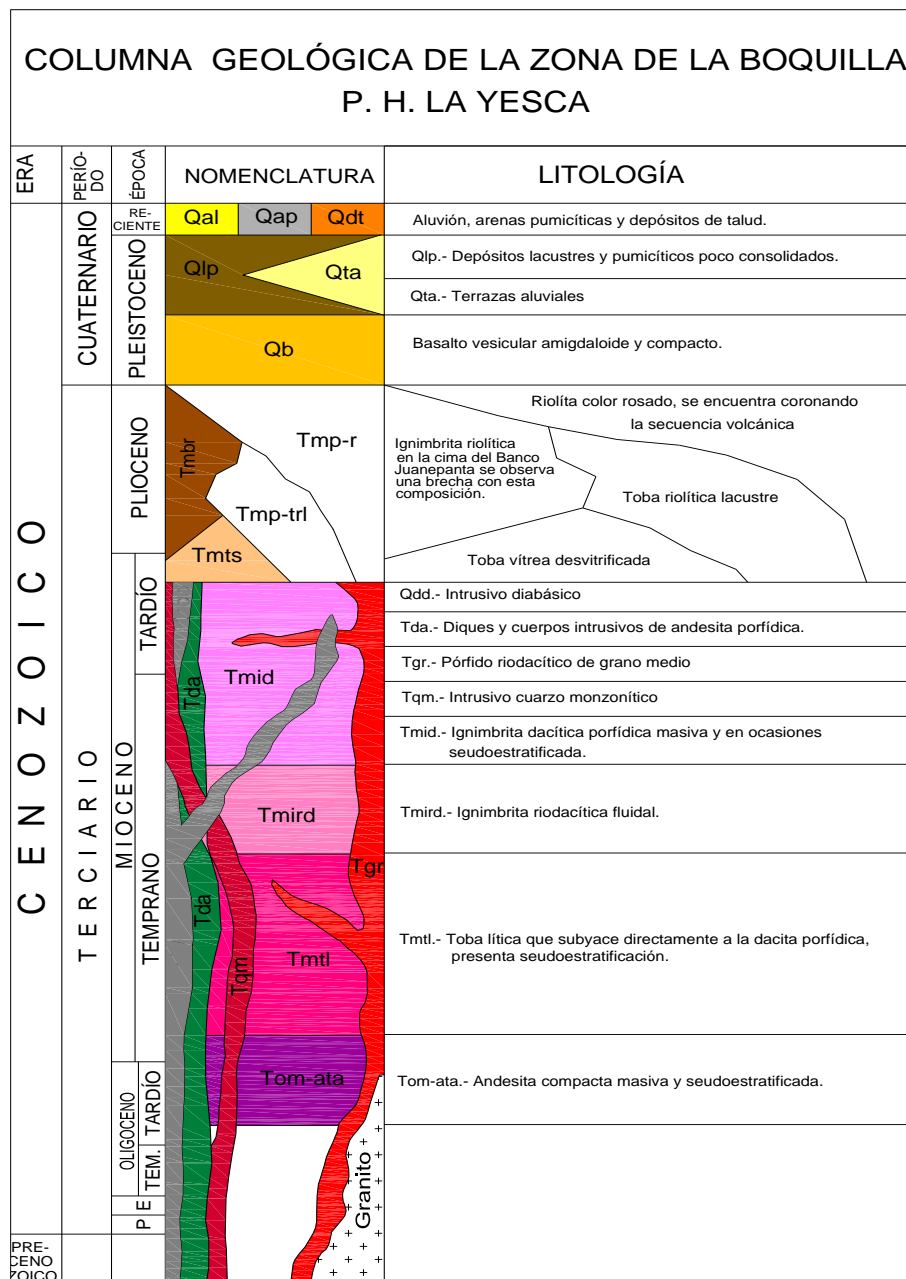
COLUMNA GEOLÓGICA DE LA ZONA DE LA BOQUILLA
P. H. LA YESCA

| ERA | PERÍO-DO | ÉPOCA | NOMENCLATURA | LITOLOGÍA |
|---|---|---|---|---|
| CENOZOICO | CUATERNARIO | RE-CIENTE | Qal Qap Qdt | Aluvión, arenas pumicíticas y depósitos de talud. |
| | | PLEISTOCENO | Qlp Qta | Qlp.- Depósitos lacustres y pumicíticos poco consolidados. |
| | | | | Qta.- Terrazas aluviales |
| | | | Qb | Basalto vesicular amigdaloide y compacto. |
| | TERCIARIO | PLIOCENO | Tmbr Tmp-r Tmp-trl Tmts | Riolíta color rosado, se encuentra coronando la secuencia volcánica |
| | | | | Ignimbrita riolítica en la cima del Banco Juanepanta se observa una brecha con esta composición. |
| | | | | Toba riolítica lacustre |
| | | | | Toba vítrea desvitrificada |
| | | MIOCENO TARDÍO | Tda Tmid | Qdd.- Intrusivo diabásico |
| | | | | Tda.- Diques y cuerpos intrusivos de andesita porfídica. |
| | | | | Tgr.- Pórfido riodacítico de grano medio |
| | | | | Tqm.- Intrusivo cuarzo monzonítico |
| | | | | Tmid.- Ignimbrita dacítica porfídica masiva y en ocasiones seudoestratificada. |
| | | MIOCENO TEMPRANO | Tmird | Tmird.- Ignimbrita riodacítica fluidal. |
| | | | Tgr Tda Tqm Tmtl | Tmtl.- Toba lítica que subyace directamente a la dacita porfídica, presenta seudoestratificación. |
| | | OLIGOCENO TARDÍO | Tom-ata | Tom-ata.- Andesita compacta masiva y seudoestratificada. |
| | | OLIGOCENO TEM. | Granito | |
| | | P E | | |
| PRE-CENO ZOICO | | | | |